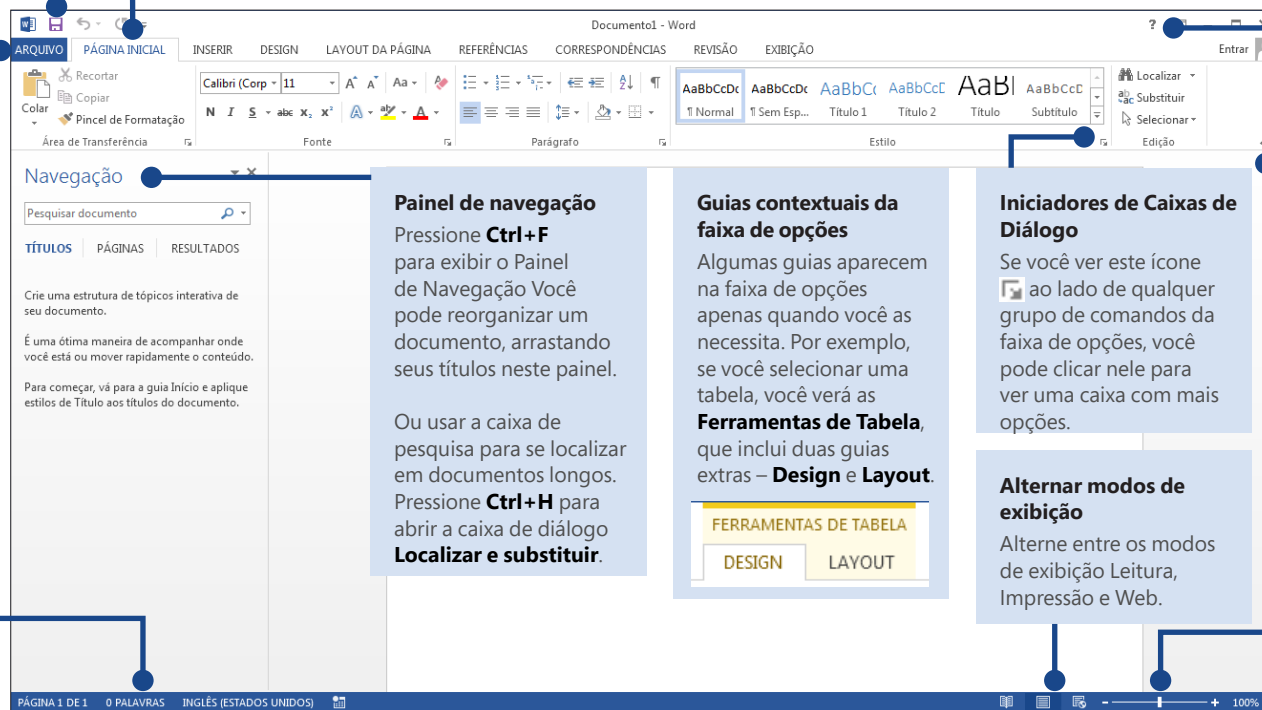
Documento1 - Word

?

Entrar

ARQUIVO PÁGINA INICIAL INSERIR DESIGN LAYOUT DA PÁGINA REFERÊNCIAS CORRESPONDÊNCIAS REVISÃO EXIBIÇÃO

Colar
Recortar
Copiar
Pincel de Formatação
Área de Transferência

Calibri (Corp 11
Fonte

Parágrafo

AaBbCcDc ¶ Normal
AaBbCcDc ¶ Sem Esp...
AaBbCc Título 1
AaBbCcD Título 2
AaBl Título
AaBbCcD Subtítulo
Estilo

Localizar
Substituir
Selecionar
Edição

Navegação

Pesquisar documento

TÍTULOS PÁGINAS RESULTADOS

Crie uma estrutura de tópicos interativa de seu documento.

É uma ótima maneira de acompanhar onde você está ou mover rapidamente o conteúdo.

Para começar, vá para a guia Início e aplique estilos de Título aos títulos do documento.

**Painel de navegação**
Pressione **Ctrl+F** para exibir o Painel de Navegação Você pode reorganizar um documento, arrastando seus títulos neste painel.

Ou usar a caixa de pesquisa para se localizar em documentos longos. Pressione **Ctrl+H** para abrir a caixa de diálogo **Localizar e substituir**.

**Guias contextuais da faixa de opções**
Algumas guias aparecem na faixa de opções apenas quando você as necessita. Por exemplo, se você selecionar uma tabela, você verá as **Ferramentas de Tabela**, que inclui duas guias extras – **Design** e **Layout**.

FERRAMENTAS DE TABELA
DESIGN LAYOUT

**Iniciadores de Caixas de Diálogo**
Se você ver este ícone ao lado de qualquer grupo de comandos da faixa de opções, você pode clicar nele para ver uma caixa com mais opções.

**Alternar modos de exibição**
Alterne entre os modos de exibição Leitura, Impressão e Web.

PÁGINA 1 DE 1 0 PALAVRAS INGLÊS (ESTADOS UNIDOS) 100%